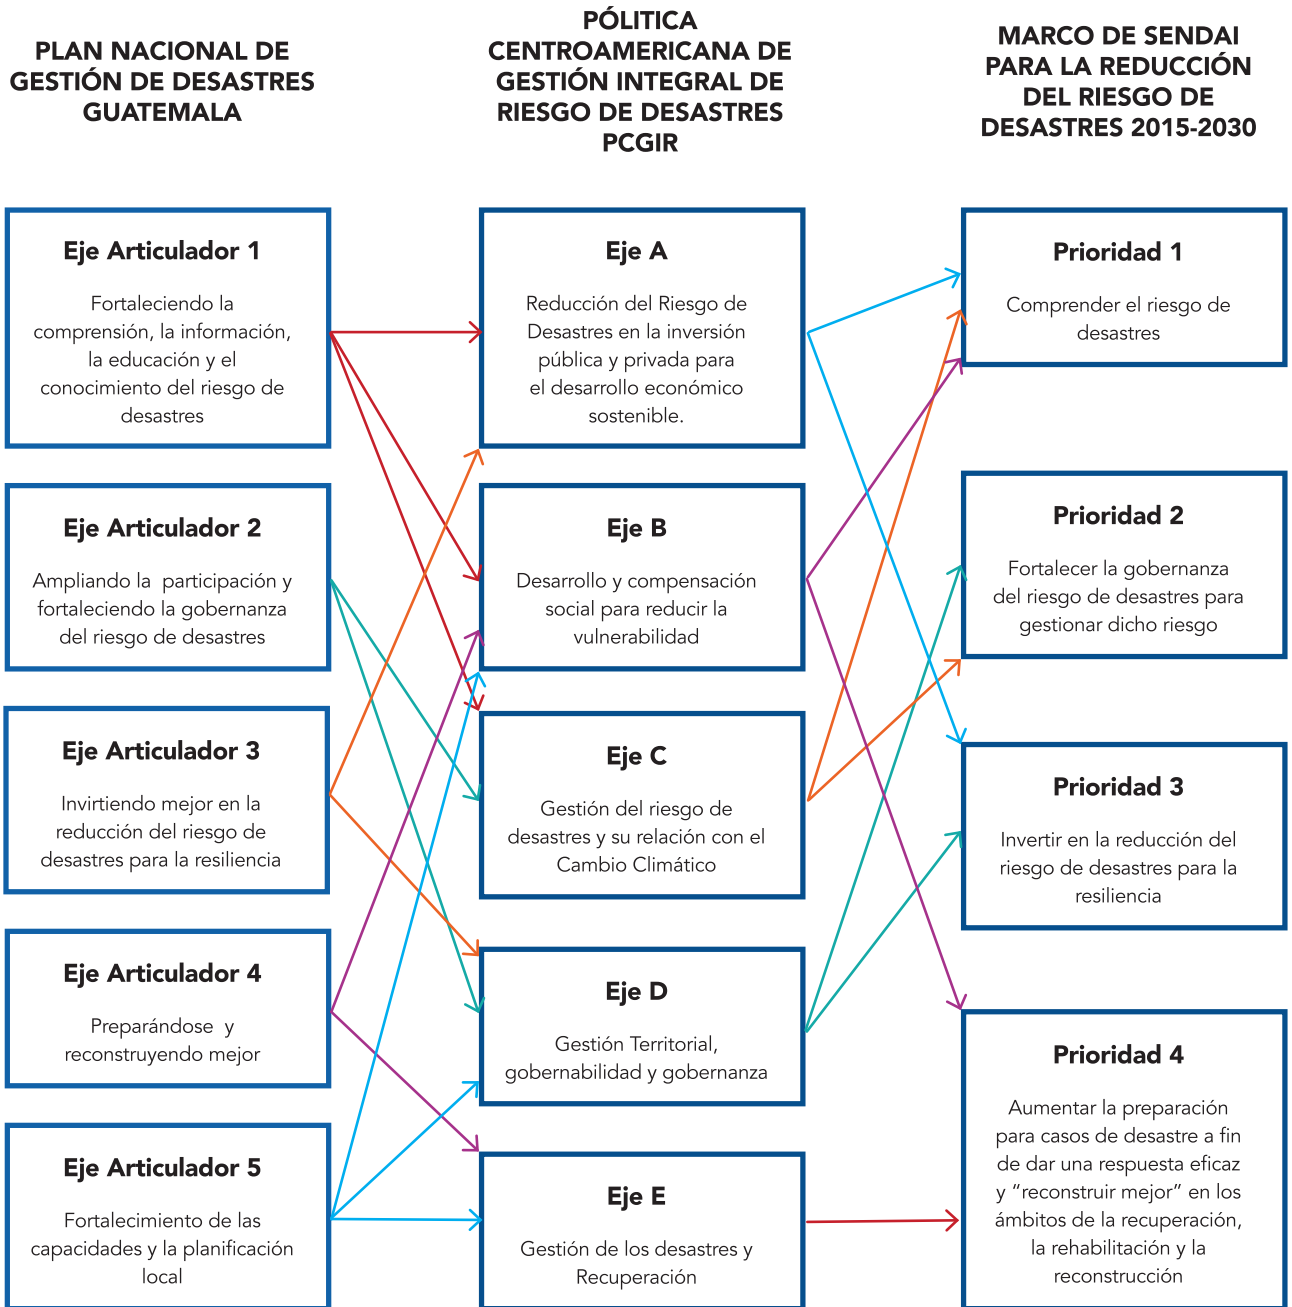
PLAN NACIONAL DE GESTIÓN DE DESASTRES GUATEMALA

PÓLITICA CENTROAMERICANA DE GESTIÓN INTEGRAL DE RIESGO DE DESASTRES PCGIR

MARCO DE SENDAI PARA LA REDUCCIÓN DEL RIESGO DE DESASTRES 2015-2030

Eje Articulador 1
Fortaleciendo la comprensión, la información, la educación y el conocimiento del riesgo de desastres

Eje Articulador 2
Ampliando la participación y fortaleciendo la gobernanza del riesgo de desastres

Eje Articulador 3
Invirtiendo mejor en la reducción del riesgo de desastres para la resiliencia

Eje Articulador 4
Preparándose y reconstruyendo mejor

Eje Articulador 5
Fortalecimiento de las capacidades y la planificación local

Eje A
Reducción del Riesgo de Desastres en la inversión pública y privada para el desarrollo económico sostenible.

Eje B
Desarrollo y compensación social para reducir la vulnerabilidad

Eje C
Gestión del riesgo de desastres y su relación con el Cambio Climático

Eje D
Gestión Territorial, gobernabilidad y gobernanza

Eje E
Gestión de los desastres y Recuperación

Prioridad 1
Comprender el riesgo de desastres

Prioridad 2
Fortalecer la gobernanza del riesgo de desastres para gestionar dicho riesgo

Prioridad 3
Invertir en la reducción del riesgo de desastres para la resiliencia

Prioridad 4
Aumentar la preparación para casos de desastre a fin de dar una respuesta eficaz y “reconstruir mejor” en los ámbitos de la recuperación, la rehabilitación y la reconstrucción